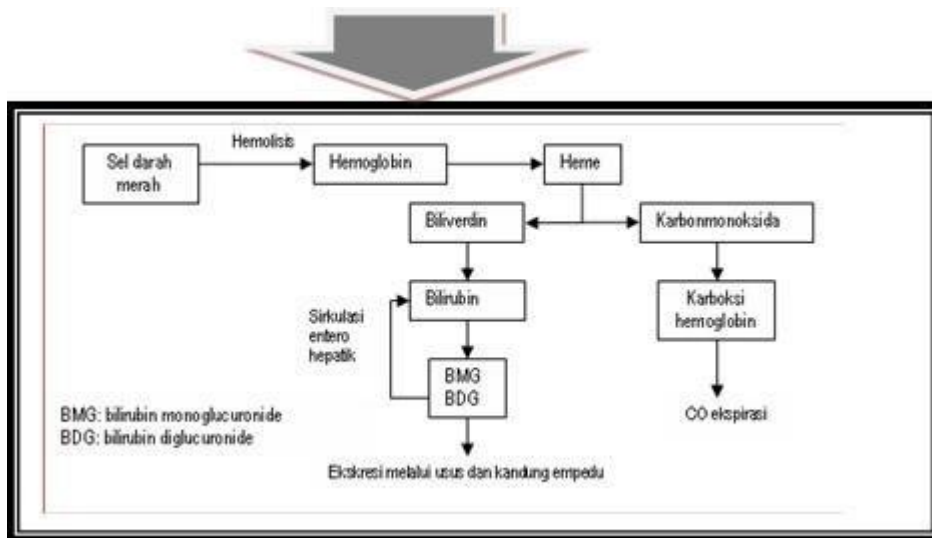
Sel darah merah

Hemolisis

Hemoglobin

Heme

Biliverdin

Karbonmonoksida

Bilirubin

Sirkulasi entero hepatik

Karboksi hemoglobin

BMG
BDG

CO ekspirasi

BMG: bilirubin monoglucuronide
BDG: bilirubin diglucuronide

Ekskresi melalui usus dan kandung empedu